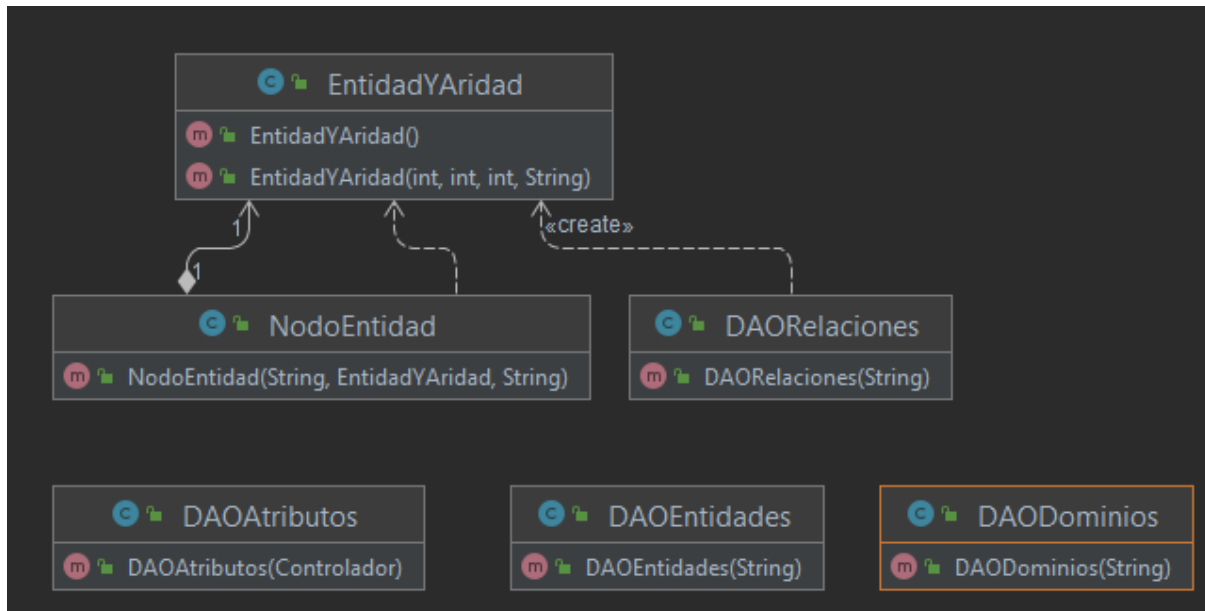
c EntidadYAridad
m EntidadYAridad()
m EntidadYAridad(int, int, int, String)

1
1
«create»

c NodoEntidad
m NodoEntidad(String, EntidadYAridad, String)

c DAORelaciones
m DAORelaciones(String)

c DAOAtributos
m DAOAtributos(Controlador)

c DAOEntidades
m DAOEntidades(String)

c DAODominios
m DAODominios(String)